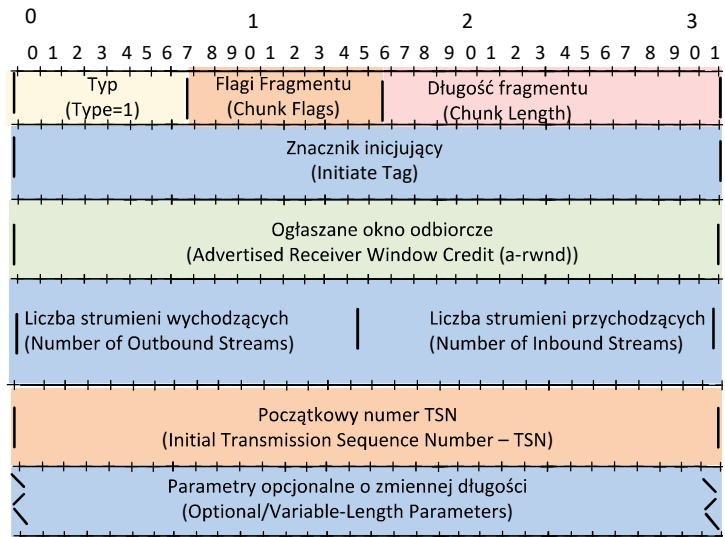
0 1 2 3

0 1 2 3 4 5 6 7 8 9 0 1 2 3 4 5 6 7 8 9 0 1 2 3 4 5 6 7 8 9 0 1

| Typ (Type=1) | Flagi Fragmentu (Chunk Flags) | Długość fragmentu (Chunk Length) |
|---|---|---|

Znacznik inicjujący
(Initiate Tag)

Ogłaszane okno odbiorcze
(Advertised Receiver Window Credit (a-rwnd))

| Liczba strumieni wychodzących (Number of Outbound Streams) | Liczba strumieni przychodzących (Number of Inbound Streams) |
|---|---|

Początkowy numer TSN
(Initial Transmission Sequence Number – TSN)

Parametry opcjonalne o zmiennej długości
(Optional/Variable-Length Parameters)